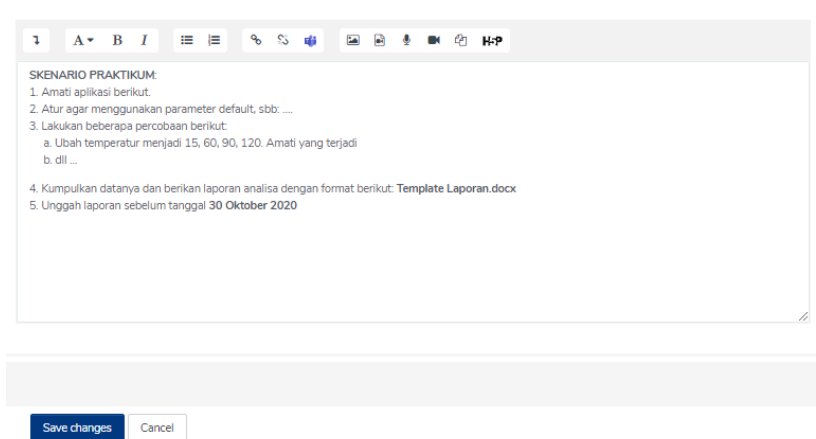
A B I H-P

SKENARIO PRAKTIKUM:
1. Amati aplikasi berikut.
2. Atur agar menggunakan parameter default, sbb: ....
3. Lakukan beberapa percobaan berikut:
a. Ubah temperatur menjadi 15, 60, 90, 120. Amati yang terjadi
b. dll ...

4. Kumpulkan datanya dan berikan laporan analisa dengan format berikut: **Template Laporan.docx**
5. Unggah laporan sebelum tanggal **30 Oktober 2020**

Save changes Cancel